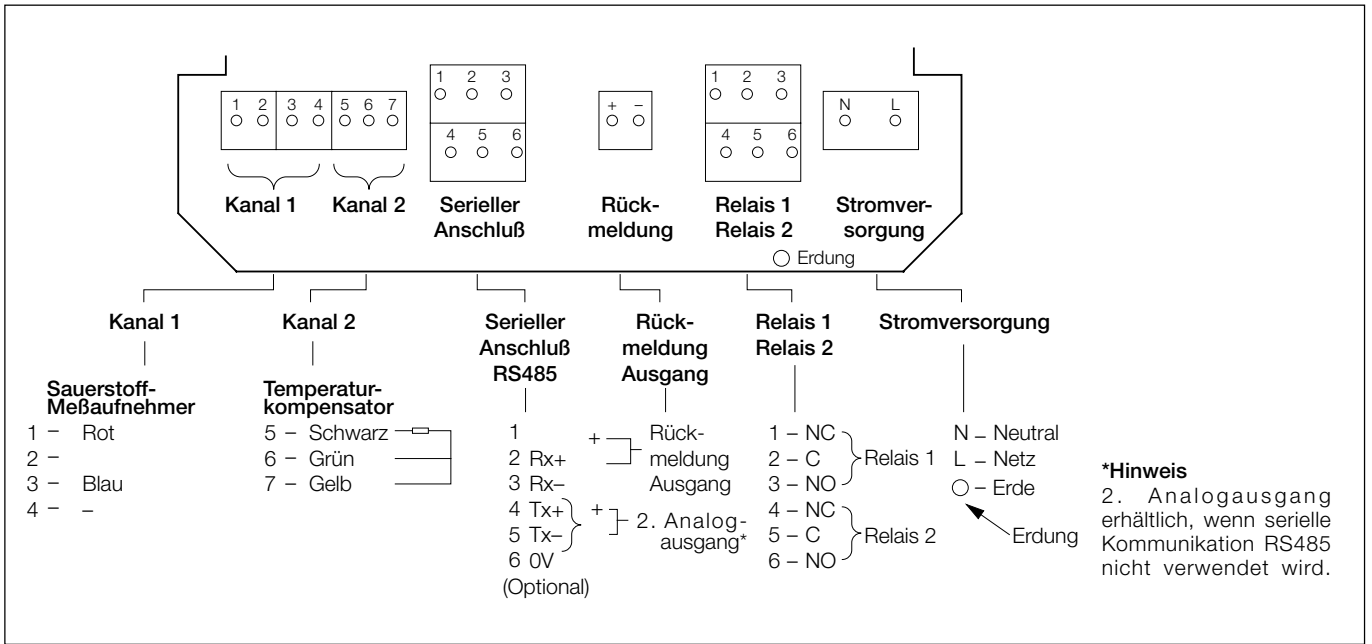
1 2 3 4 5 6 7

Kanal 1 Kanal 2

1 2 3
4 5 6

Serieller Anschluß

+ –

Rückmeldung

1 2 3
4 5 6

Relais 1 Relais 2

N L

Stromversorgung

Erdung

Kanal 1

Sauerstoff-Meßaufnehmer
1 – Rot
2 –
3 – Blau
4 – –

Kanal 2

Temperaturkompensator
5 – Schwarz
6 – Grün
7 – Gelb

Serieller Anschluß RS485

1
2 Rx+
3 Rx–
4 Tx+
5 Tx–
6 0V
(Optional)

+ 2. Analogausgang*

Rückmeldung Ausgang

+ Rückmeldung Ausgang

Relais 1 Relais 2

1 – NC
2 – C
3 – NO
Relais 1
4 – NC
5 – C
6 – NO
Relais 2

Stromversorgung

N – Neutral
L – Netz
○ – Erde
Erdung

*Hinweis
2. Analogausgang erhältlich, wenn serielle Kommunikation RS485 nicht verwendet wird.